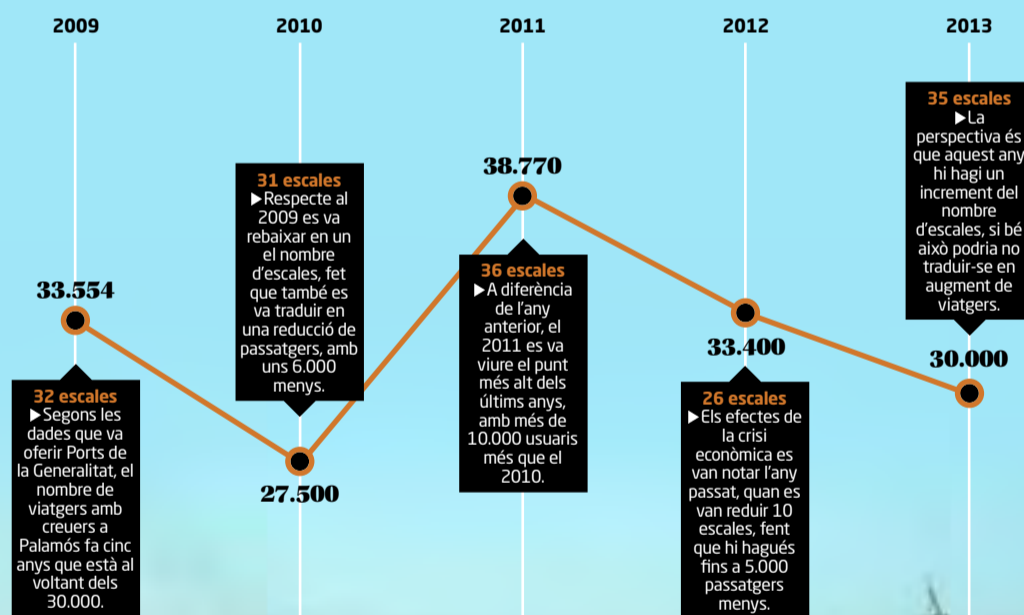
2009

2010

2011

2012

2013

35 escales
▶La perspectiva és que aquest any hi hagi un increment del nombre d'escales, si bé això podria no traduir-se en augment de viatgers.

38.770

31 escales
▶Respecte al 2009 es va rebaixar en un el nombre d'escales, fet que també es va traduir en una reducció de passatgers, amb uns 6.000 menys.

36 escales
▶A diferència de l'any anterior, el 2011 es va viure el punt més alt dels últims anys, amb més de 10.000 usuaris més que el 2010.

33.554

33.400

30.000

32 escales
▶Segons les dades que va oferir Ports de la Generalitat, el nombre de viatgers amb creuers a Palamós fa cinc anys que està al voltant dels 30.000.

27.500

26 escales
▶Els efectes de la crisi econòmica es van notar l'any passat, quan es van reduir 10 escales, fent que hi hagués fins a 5.000 passatgers menys.